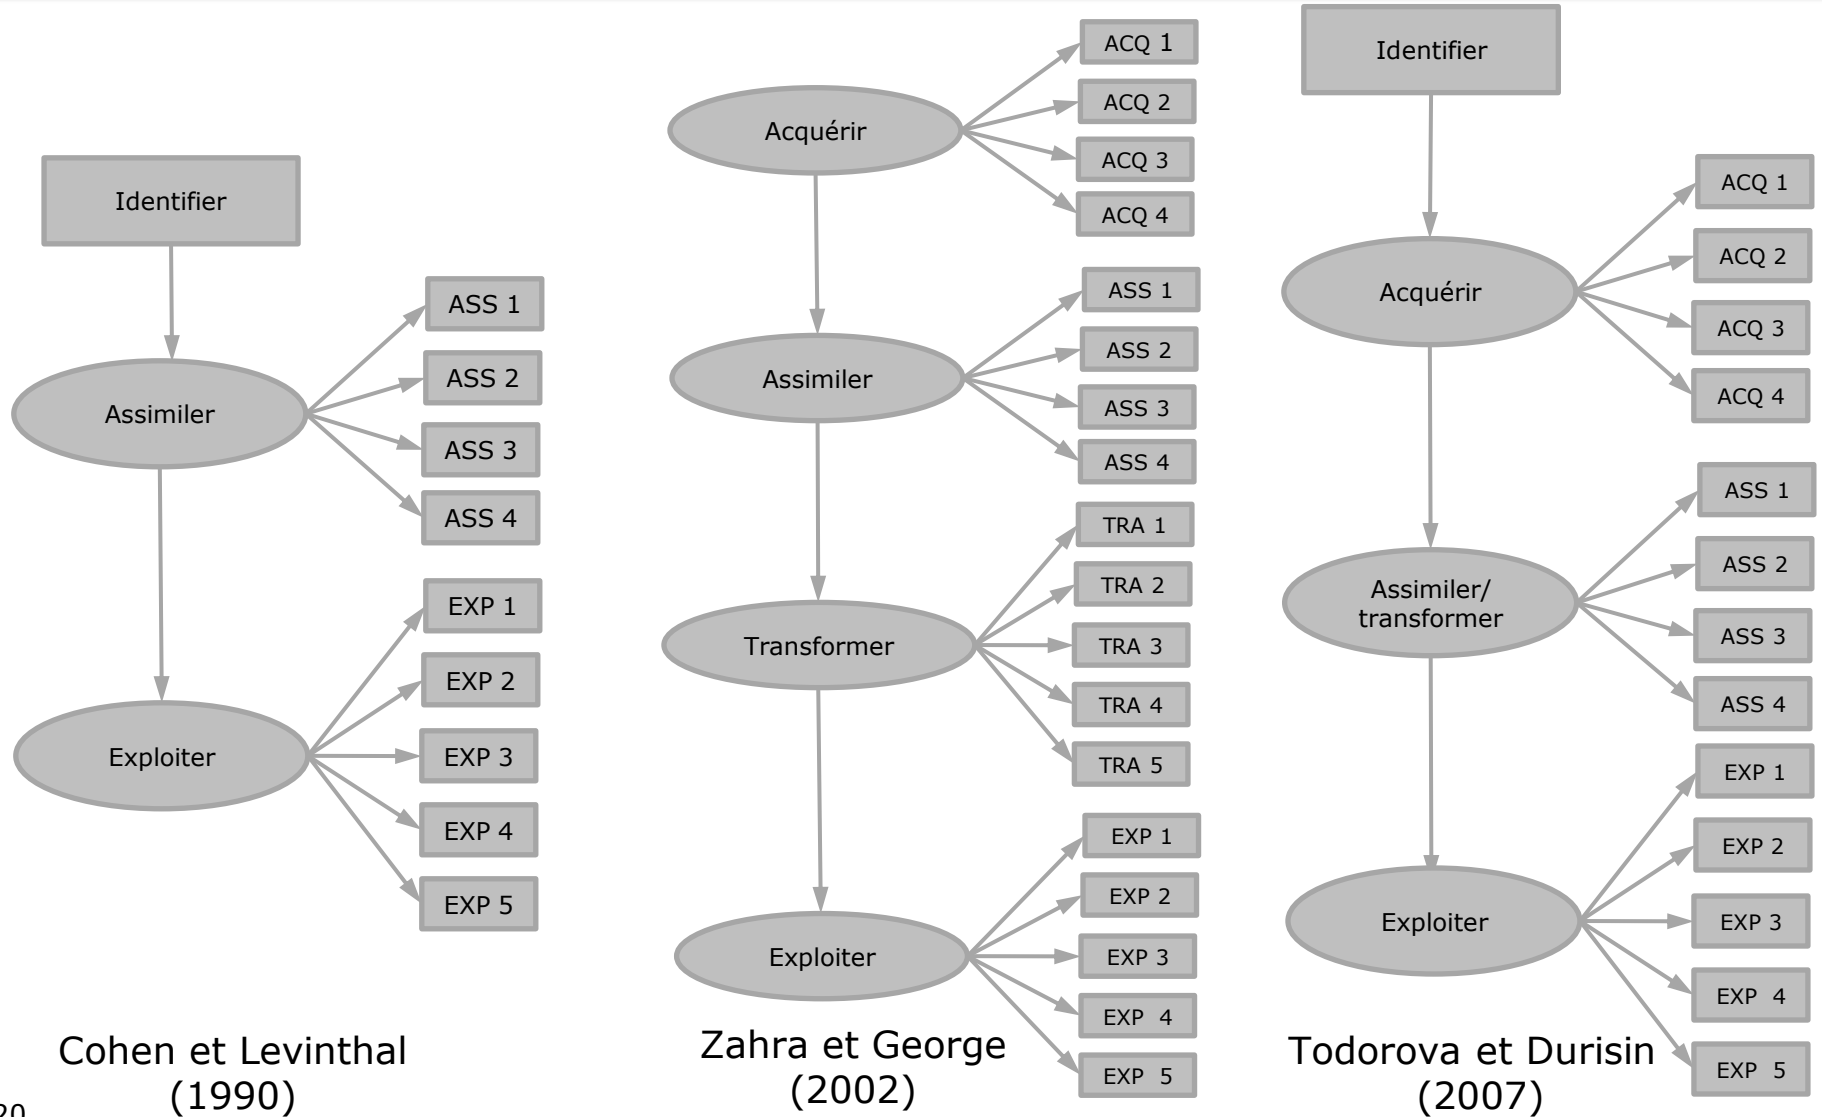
Identifier

Assimiler

ASS 1
ASS 2
ASS 3
ASS 4

Exploiter

EXP 1
EXP 2
EXP 3
EXP 4
EXP 5

Cohen et Levinthal (1990)

Acquérir

ACQ 1
ACQ 2
ACQ 3
ACQ 4

Assimiler

ASS 1
ASS 2
ASS 3
ASS 4

Transformer

TRA 1
TRA 2
TRA 3
TRA 4
TRA 5

Exploiter

EXP 1
EXP 2
EXP 3
EXP 4
EXP 5

Zahra et George (2002)

Identifier

Acquérir

ACQ 1
ACQ 2
ACQ 3
ACQ 4

Assimiler/ transformer

ASS 1
ASS 2
ASS 3
ASS 4

Exploiter

EXP 1
EXP 2
EXP 3
EXP 4
EXP 5

Todorova et Durisin (2007)

20